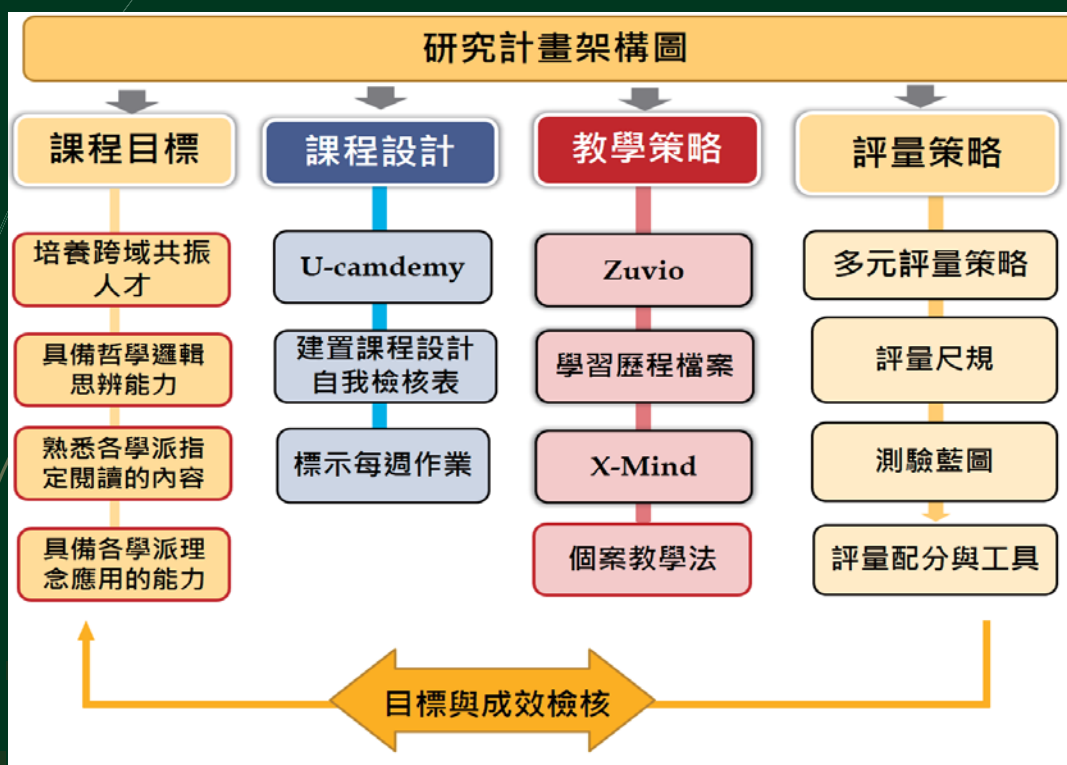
研究計畫架構圖

課程目標

培養跨域共振人才

具備哲學邏輯思辨能力

熟悉各學派指定閱讀的內容

具備各學派理念應用的能力

課程設計

U-camdemy

建置課程設計自我檢核表

標示每週作業

教學策略

Zuvio

學習歷程檔案

X-Mind

個案教學法

評量策略

多元評量策略

評量尺規

測驗藍圖

評量配分與工具

目標與成效檢核